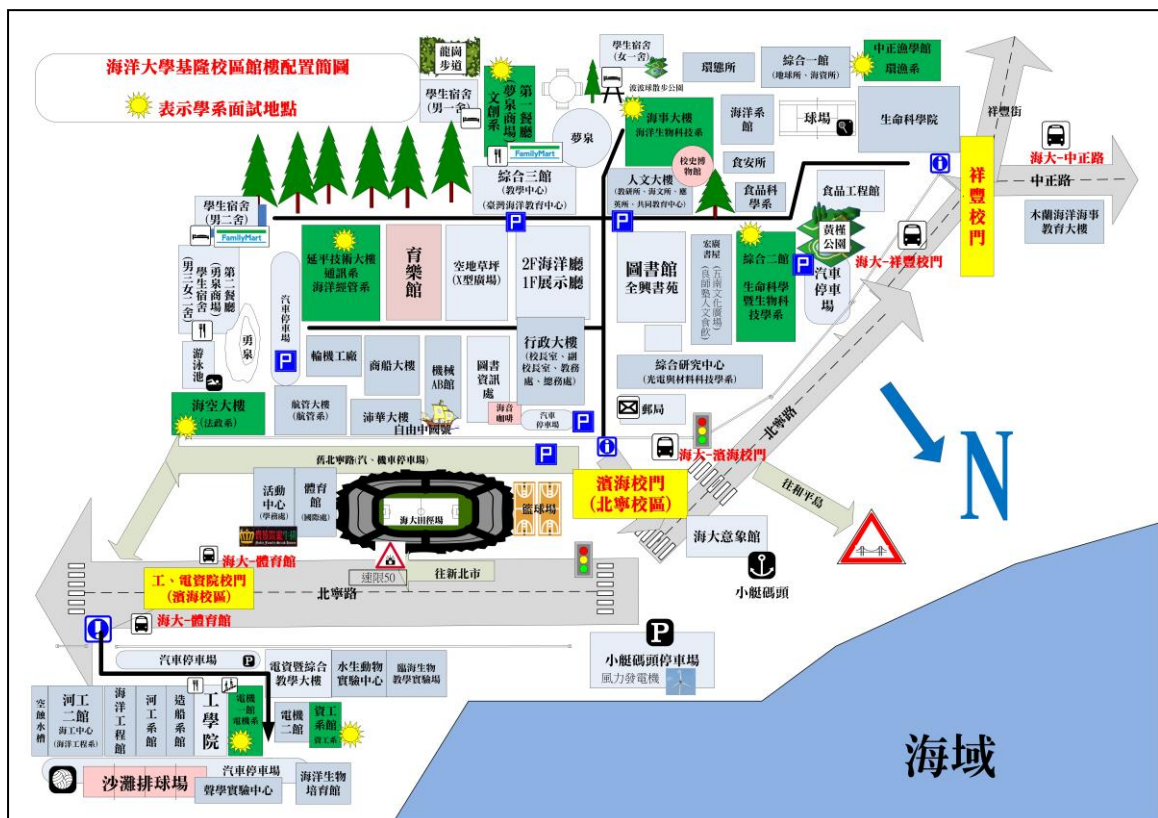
海洋大學基隆校區館樓配置簡圖
表示學系面試地點

龍崗步道
學生宿舍(男一舍)
夢泉商場 文創系
第一餐廳
夢泉
FamilyMart
學生宿舍(女一舍)
波波球散步公園
環態所
綜合一館(地球所、海資所)
中正漁學館 環漁系
祥豐街
海事大樓 海洋生物科技系
校史博物館
海洋系館
球場
生命科學院
海大-中正路
中正路
祥豐校門
食安所
綜合三館(教學中心)(臺灣海洋教育中心)
人文大樓(教研所、海文所、應英所、共同教育中心)
食品科學系
食品工程館
木蘭海洋海事教育大樓
學生宿舍(男二舍)
FamilyMart
延平技術大樓 通訊系 海洋經營系
育樂館
空地草坪(X型廣場)
2F海洋廳 1F展示廳
圖書館 全興書苑
玄嶺書屋(五南文化廣場)(貝師點人文食飲)
綜合二館 生命科學暨生物科技學系
黃權公園
汽車停車場
海大-祥豐校門
學生宿舍(男三女二舍)
第二餐廳(勇泉商場)
汽車停車場
勇泉
游泳池
輪機工廠
商船大樓
機械AB館
圖書資訊處
行政大樓(校長室、副校長室、教務處、總務處)
綜合研究中心(光電與材料科技學系)
海空大樓(法政系)
航管大樓(航管系)
沛華大樓
自由中國號
海音咖啡
汽車停車場
郵局
北寧路
往和平島
海大-濱海校門
舊北寧路(汽、機車停車場)
活動中心(學務處)
體育館(國際處)
海大田徑場
籃球場
濱海校門(北寧校區)
海大意象館
海大-體育館
速限50
往新北市
工、電資院校門(濱海校區)
北寧路
小艇碼頭
海大-體育館
汽車停車場
小艇碼頭停車場
風力發電機
電資暨綜合教學大樓
水生動物實驗中心
臨海生物教學實驗場
空蝕水槽
河工二館 海工中心(海洋工程系)
海洋工程館
河工系館
造船系館
工學院
電機一館 電機系
電機二館
資工系館 資工系
汽車停車場
聲學實驗中心
海洋生物培育館
沙灘排球場
海域
N